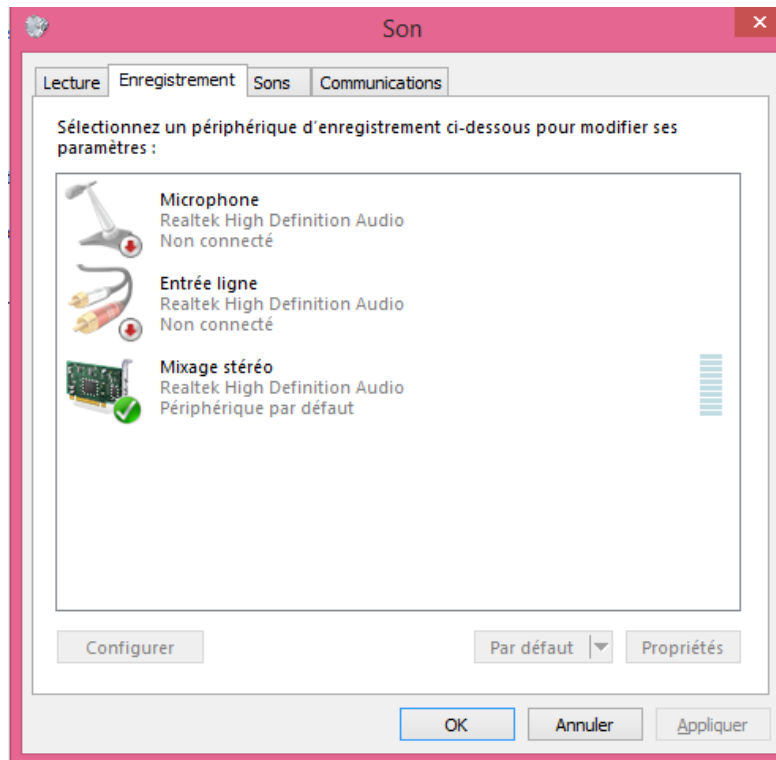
Son

Lecture Enregistrement Sons Communications

Sélectionnez un périphérique d'enregistrement ci-dessous pour modifier ses paramètres :

Microphone
Realtek High Definition Audio
Non connecté

Entrée ligne
Realtek High Definition Audio
Non connecté

Mixage stéréo
Realtek High Definition Audio
Périphérique par défaut

Configurer

Par défaut

Propriétés

OK

Annuler

Appliquer